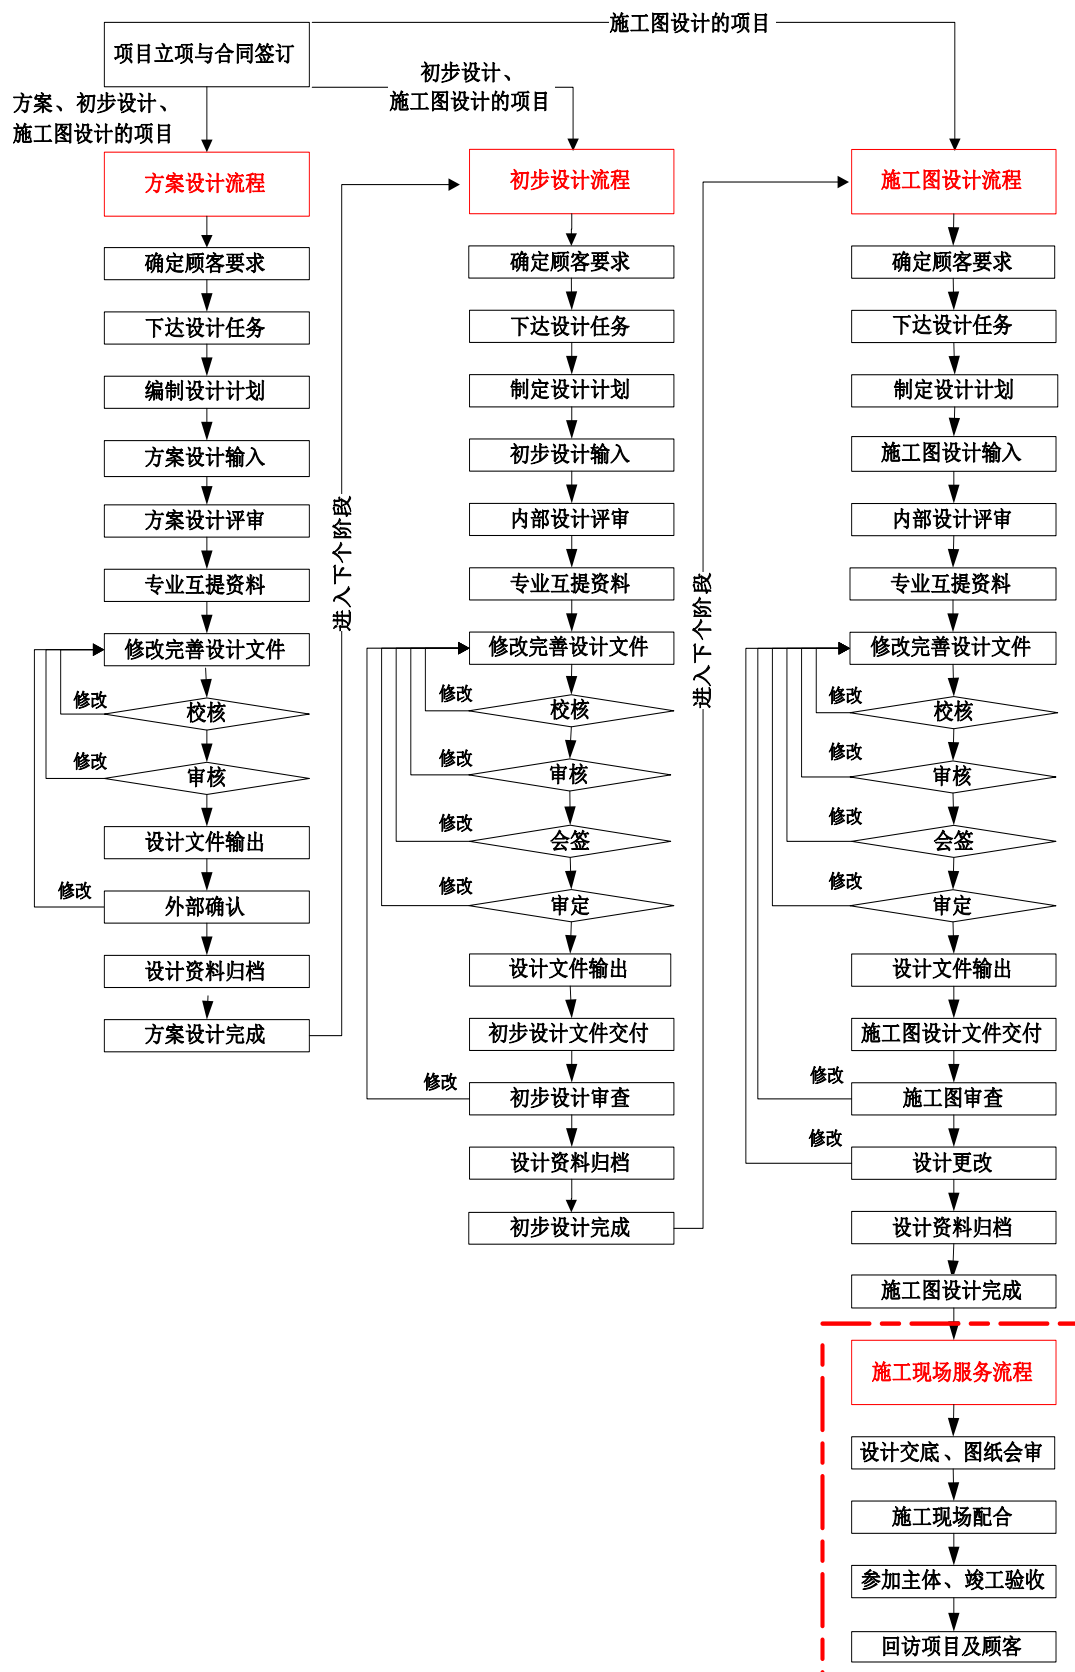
项目立项与合同签订

施工图设计的项目

初步设计、施工图设计的项目

方案、初步设计、施工图设计的项目

方案设计流程
确定顾客要求
下达设计任务
编制设计计划
方案设计输入
方案设计评审
专业互提资料
修改完善设计文件
修改
校核
修改
审核
设计文件输出
修改
外部确认
设计资料归档
方案设计完成

进入下个阶段

初步设计流程
确定顾客要求
下达设计任务
制定设计计划
初步设计输入
内部设计评审
专业互提资料
修改完善设计文件
修改
校核
修改
审核
修改
会签
修改
审定
设计文件输出
初步设计文件交付
修改
初步设计审查
设计资料归档
初步设计完成

进入下个阶段

施工图设计流程
确定顾客要求
下达设计任务
制定设计计划
施工图设计输入
内部设计评审
专业互提资料
修改完善设计文件
修改
校核
修改
审核
修改
会签
修改
审定
设计文件输出
施工图设计文件交付
修改
施工图审查
修改
设计更改
设计资料归档
施工图设计完成

施工现场服务流程
设计交底、图纸会审
施工现场配合
参加主体、竣工验收
回访项目及顾客